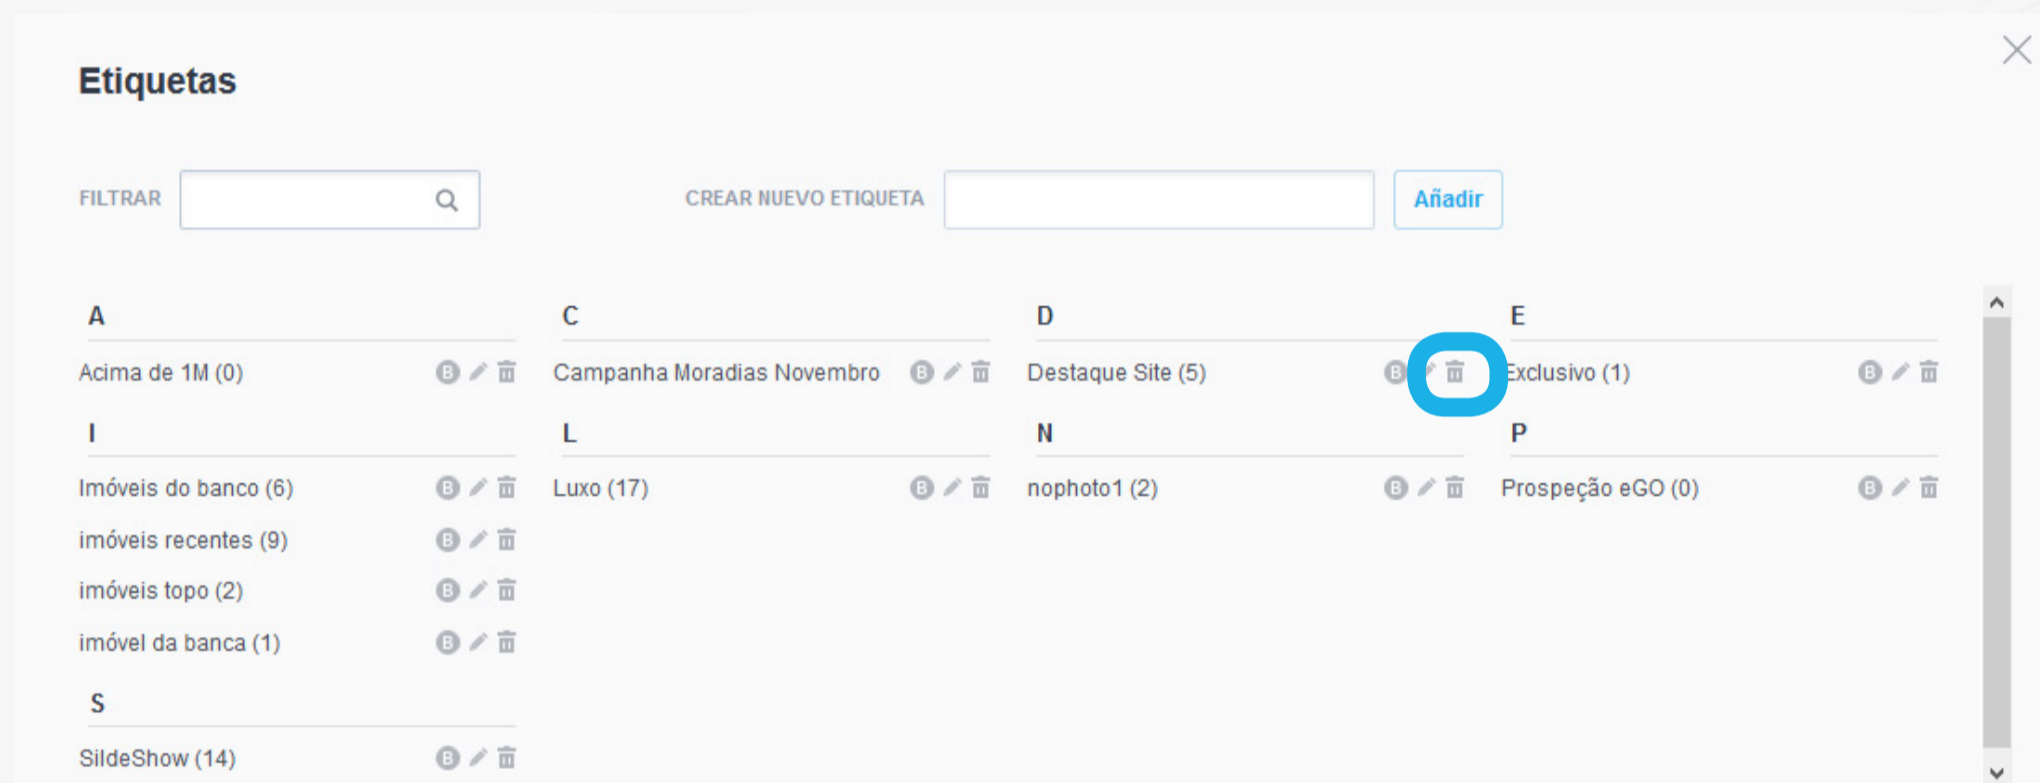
Etiquetas

FILTRAR

CREAR NUEVO ETIQUETA

Añadir

A

Acima de 1M (0)

I

Imóveis do banco (6)

imóveis recentes (9)

imóveis topo (2)

imóvel da banca (1)

S

SildeShow (14)

C

Campanha Moradias Novembro

L

Luxo (17)

D

Destaque Site (5)

N

nophoto1 (2)

E

Exclusivo (1)

P

Prospeção eGO (0)